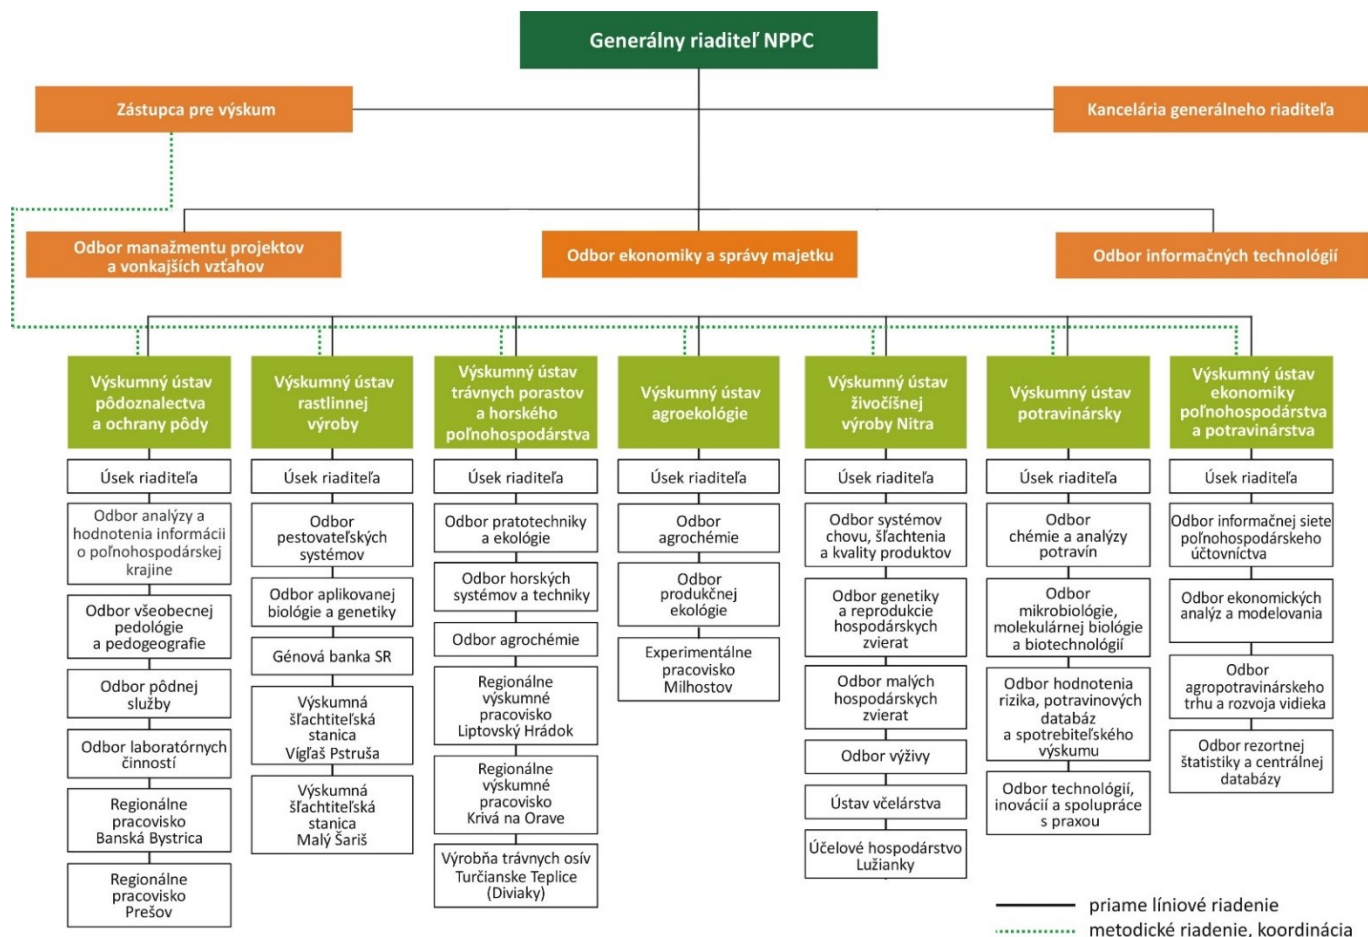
Generálny riaditeľ NPPC

Zástupca pre výskum

Kancelária generálneho riaditeľa

Odbor manažmentu projektov a vonkajších vzťahov

Odbor ekonomiky a správy majetku

Odbor informačných technológií

Výskumný ústav pôdoznalectva a ochrany pôdy

Úsek riaditeľa

Odbor analýzy a hodnotenia informácii o poľnohospodárskej krajine

Odbor všeobecnej pedológie a pedogeografie

Odbor pôdnej služby

Odbor laboratórnych činností

Regionálne pracovisko Banská Bystrica

Regionálne pracovisko Prešov

Výskumný ústav rastlinnej výroby

Úsek riaditeľa

Odbor pestovateľských systémov

Odbor aplikovanej biológie a genetiky

Génová banka SR

Výskumná šľachtiteľská stanica Vígľaš Pstruša

Výskumná šľachtiteľská stanica Malý Šariš

Výskumný ústav trávnych porastov a horského poľnohospodárstva

Úsek riaditeľa

Odbor pratotechniky a ekológie

Odbor horských systémov a techniky

Odbor agrochémie

Regionálne výskumné pracovisko Liptovský Hrádok

Regionálne výskumné pracovisko Krivá na Orave

Výrobňa trávnych osív Turčianske Teplice (Diviaky)

Výskumný ústav agroekológie

Úsek riaditeľa

Odbor agrochémie

Odbor produkčnej ekológie

Experimentálne pracovisko Milhostov

Výskumný ústav živočíšnej výroby Nitra

Úsek riaditeľa

Odbor systémov chovu, šľachtenia a kvality produktov

Odbor genetiky a reprodukcie hospodárskych zvierat

Odbor malých hospodárskych zvierat

Odbor výživy

Ústav včelárstva

Účelové hospodárstvo Lužianky

Výskumný ústav potravinársky

Úsek riaditeľa

Odbor chémie a analýzy potravín

Odbor mikrobiológie, molekulárnej biológie a biotechnológií

Odbor hodnotenia rizika, potravinových databáz a spotrebiteľského výskumu

Odbor technológií, inovácií a spolupráce s praxou

Výskumný ústav ekonomiky poľnohospodárstva a potravinárstva

Úsek riaditeľa

Odbor informačnej siete poľnohospodárskeho účtovníctva

Odbor ekonomických analýz a modelovania

Odbor agropotravinárskeho trhu a rozvoja vidieka

Odbor rezortnej štatistiky a centrálnej databázy

priame líniové riadenie

metodické riadenie, koordinácia